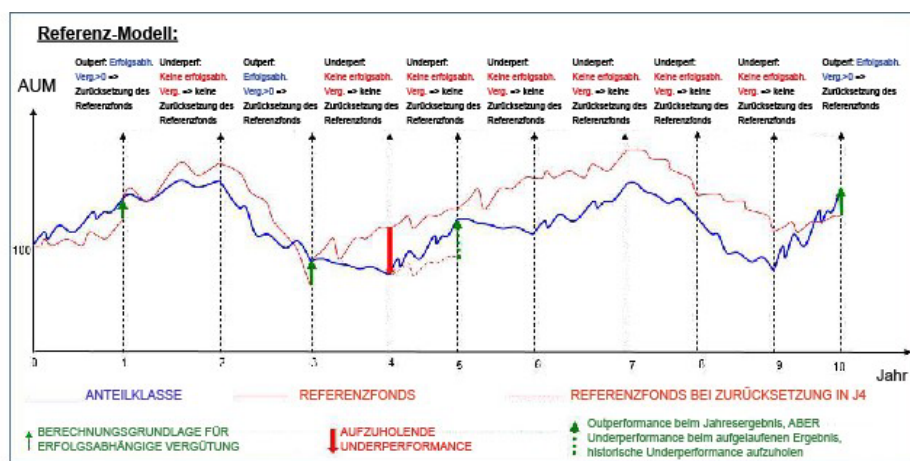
Referenz-Modell:

AUM

Outperf: Erfolgsabh. Verg.>0 => Zurücksetzung des Referenzfonds

Underperf: Keine erfolgsabh. Verg. => keine Zurücksetzung des Referenzfonds

Outperf: Erfolgsabh. Verg.>0 => Zurücksetzung des Referenzfonds

Underperf: Keine erfolgsabh. Verg. => keine Zurücksetzung des Referenzfonds

Underperf: Keine erfolgsabh. Verg. => keine Zurücksetzung des Referenzfonds

Underperf: Keine erfolgsabh. Verg. => keine Zurücksetzung des Referenzfonds

Underperf: Keine erfolgsabh. Verg. => keine Zurücksetzung des Referenzfonds

Underperf: Keine erfolgsabh. Verg. => keine Zurücksetzung des Referenzfonds

Underperf: Keine erfolgsabh. Verg. => keine Zurücksetzung des Referenzfonds

Outperf: Erfolgsabh. Verg.>0 => Zurücksetzung des Referenzfonds

100

0 1 2 3 4 5 6 7 8 9 10

Jahr

ANTEILKLASSE

REFERENZFONDS

REFERENZFONDS BEI ZURÜCKSETZUNG IN J4

BERECHNUNGSGRUNDLAGE FÜR ERFOLGSABHÄNGIGE VERGÜTUNG

AUFZUHOLENDE UNDERPERFORMANCE

Outperformance beim Jahresergebnis, ABER Underperformance beim aufgelaufenen Ergebnis, historische Underperformance aufzuholen